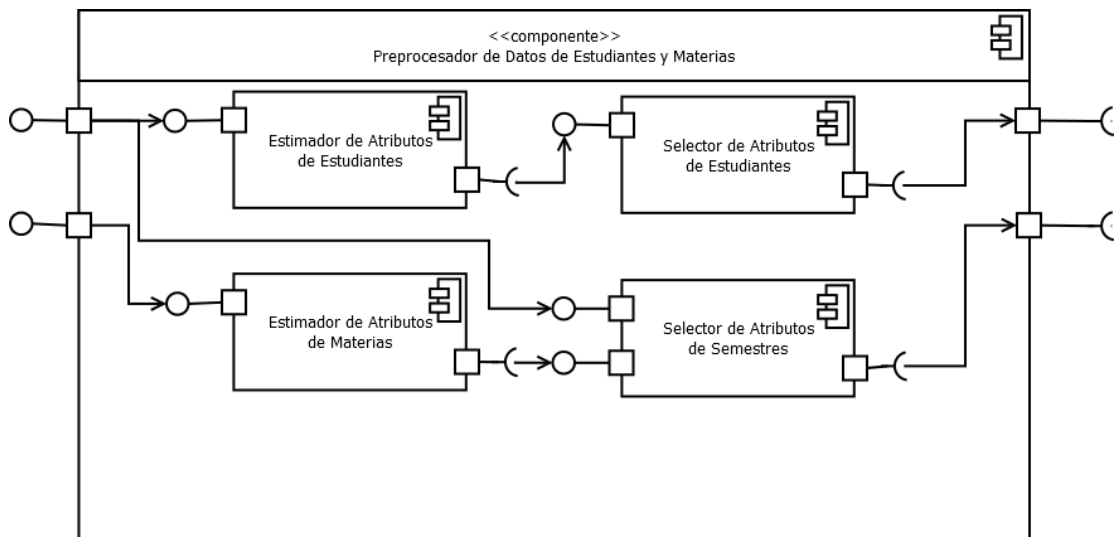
<<componente>>
Preprocesador de Datos de Estudiantes y Materias

Estimador de Atributos de Estudiantes

Selector de Atributos de Estudiantes

Estimador de Atributos de Materias

Selector de Atributos de Semestres